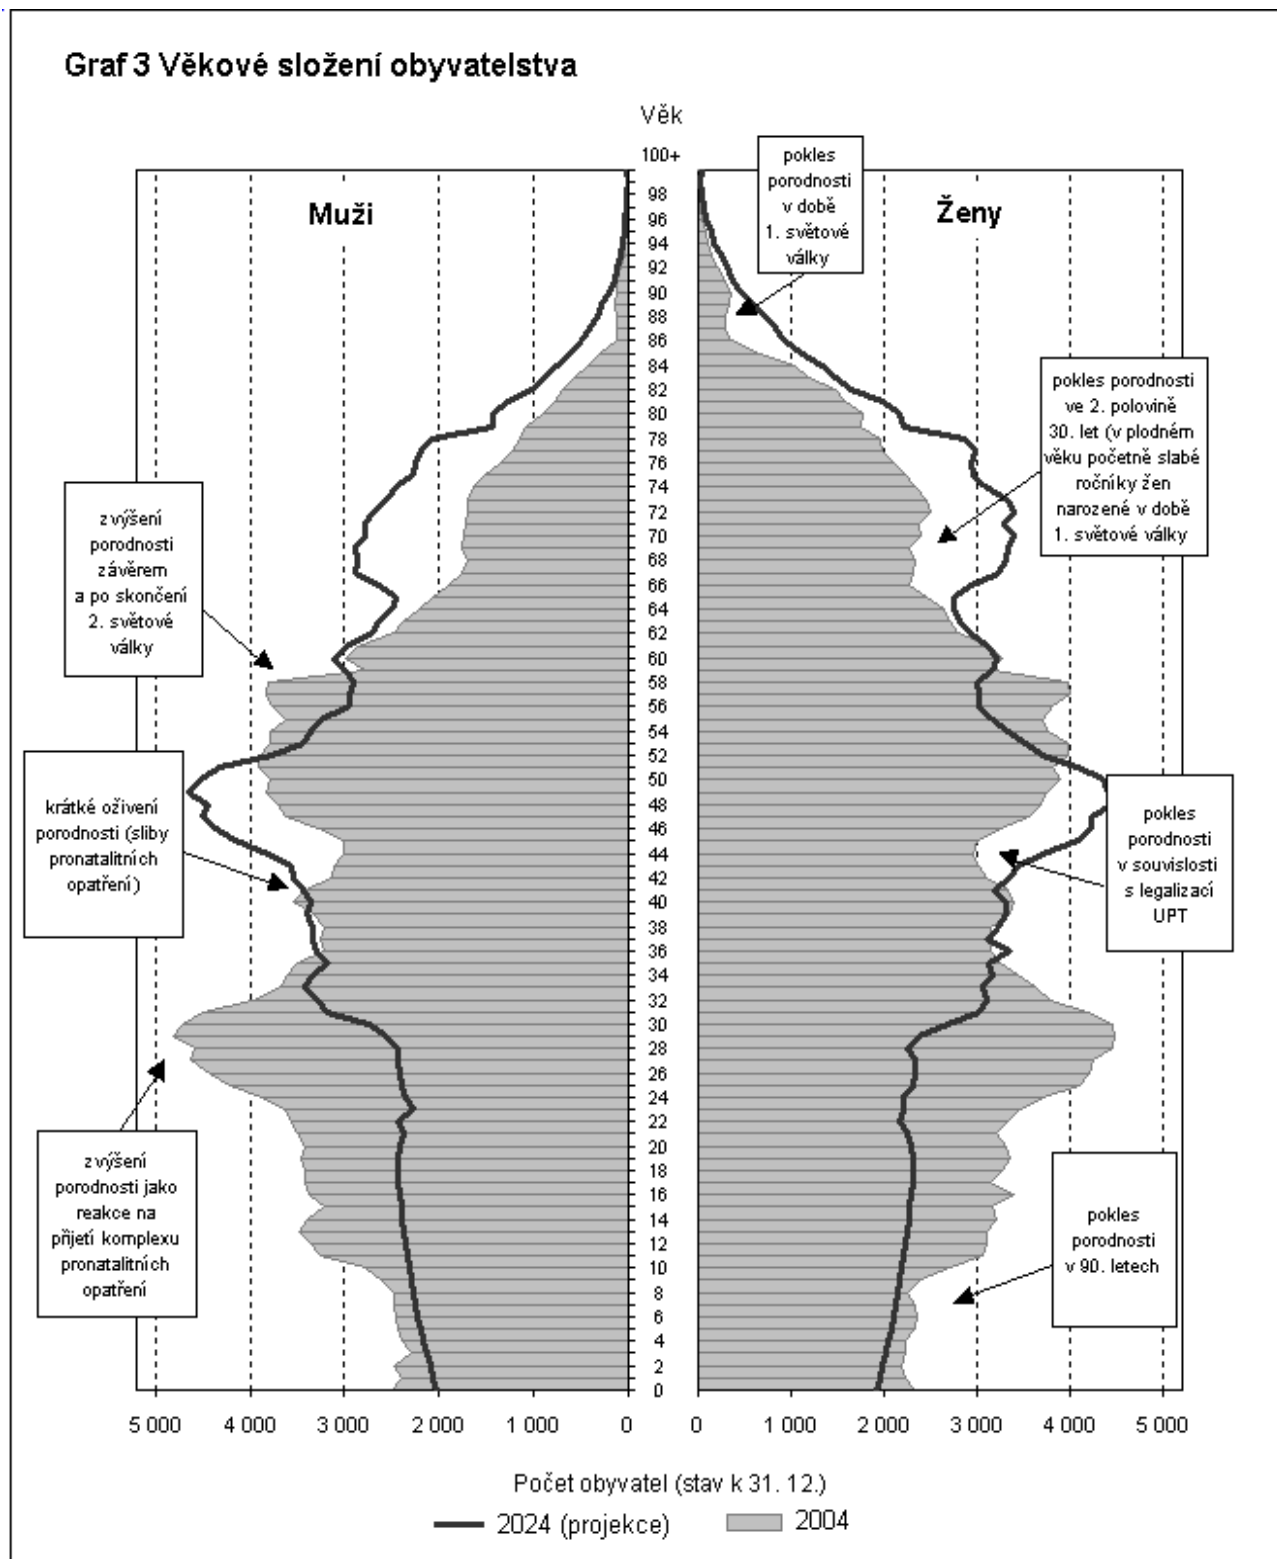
Graf 3 Věkové složení obyvatelstva

Věk

Muži

Ženy

100+
98
96
94
92
90
88
86
84
82
80
78
76
74
72
70
68
66
64
62
60
58
56
54
52
50
48
46
44
42
40
38
36
34
32
30
28
26
24
22
20
18
16
14
12
10
8
6
4
2
0

pokles porodnosti v době 1. světové války

pokles porodnosti ve 2. polovině 30. let (v plodném věku početně slabé ročníky žen narozené v době 1. světové války

zvýšení porodnosti závěrem a po skončení 2. světové války

krátké oživení porodnosti (sliby pronatalitních opatření)

pokles porodnosti v souvislosti s legalizací UPT

zvýšení porodnosti jako reakce na přijetí komplexu pronatalitních opatření

pokles porodnosti v 90. letech

5 000 4 000 3 000 2 000 1 000 0 0 1 000 2 000 3 000 4 000 5 000

Počet obyvatel (stav k 31. 12.)

2024 (projekce) 2004